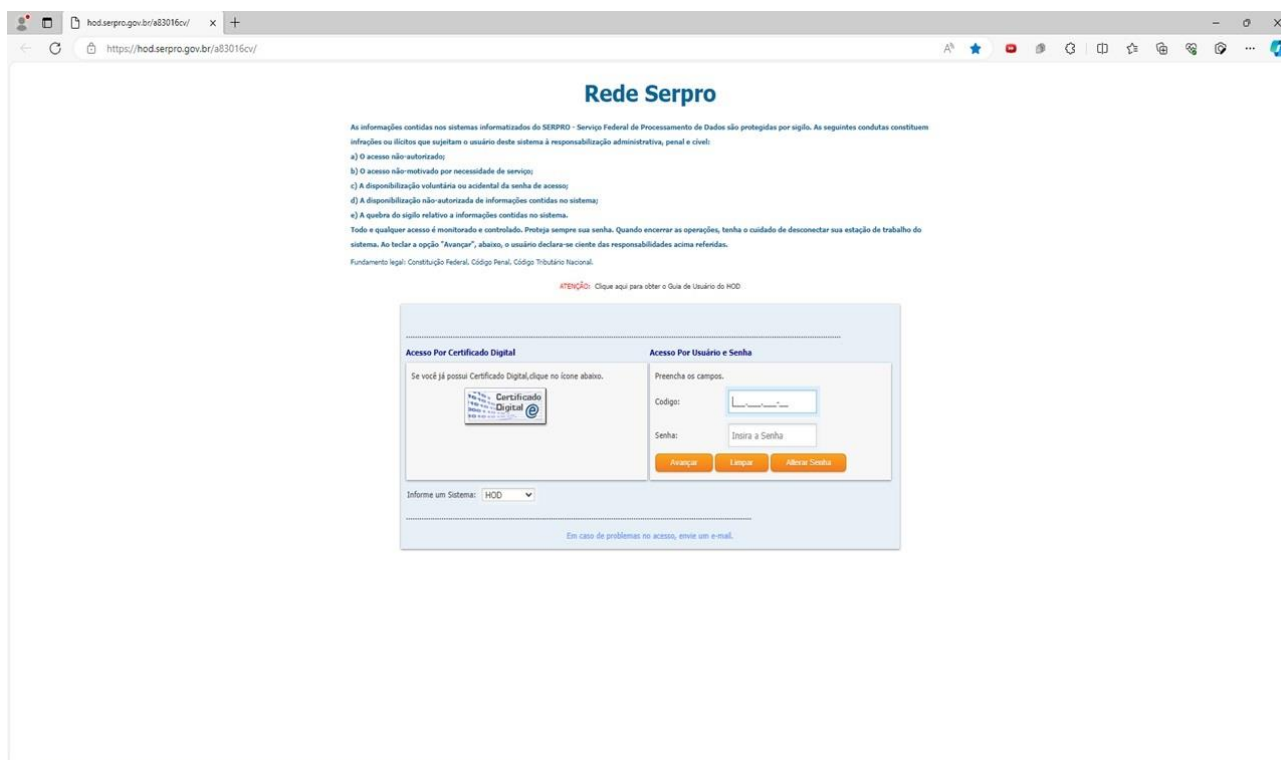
hod.serpro.gov.br/a83016cv/

https://hod.serpro.gov.br/a83016cv/

Rede Serpro

As informações contidas nos sistemas informatizados do SERPRO - Serviço Federal de Processamento de Dados são protegidas por sigilo. As seguintes condutas constituem infrações ou ilícitos que sujeitam o usuário deste sistema à responsabilização administrativa, penal e civil:
a) O acesso não-autorizado;
b) O acesso não-motivado por necessidade de serviço;
c) A disponibilização voluntária ou acidental da senha de acesso;
d) A disponibilização não-autorizada de informações contidas no sistema;
e) A quebra do sigilo relativo a informações contidas no sistema.
Todo e qualquer acesso é monitorado e controlado. Proteja sempre sua senha. Quando encerrar as operações, tenha o cuidado de desconectar sua estação de trabalho do sistema. Ao teclar a opção "Avançar", abaixo, o usuário declara-se ciente das responsabilidades acima referidas.

Fundamento legal: Constituição Federal. Código Penal. Código Tributário Nacional.

ATENÇÃO: Clique aqui para obter o Guia de Usuário do HOD

Acesso Por Certificado Digital

Se você já possui Certificado Digital,clique no ícone abaixo.

Certificado Digital

Acesso Por Usuário e Senha

Preencha os campos.

Codigo:

Senha: Insira a Senha

Avançar Limpar Alterar Senha

Informe um Sistema: HOD

Em caso de problemas no acesso, envie um e-mail.